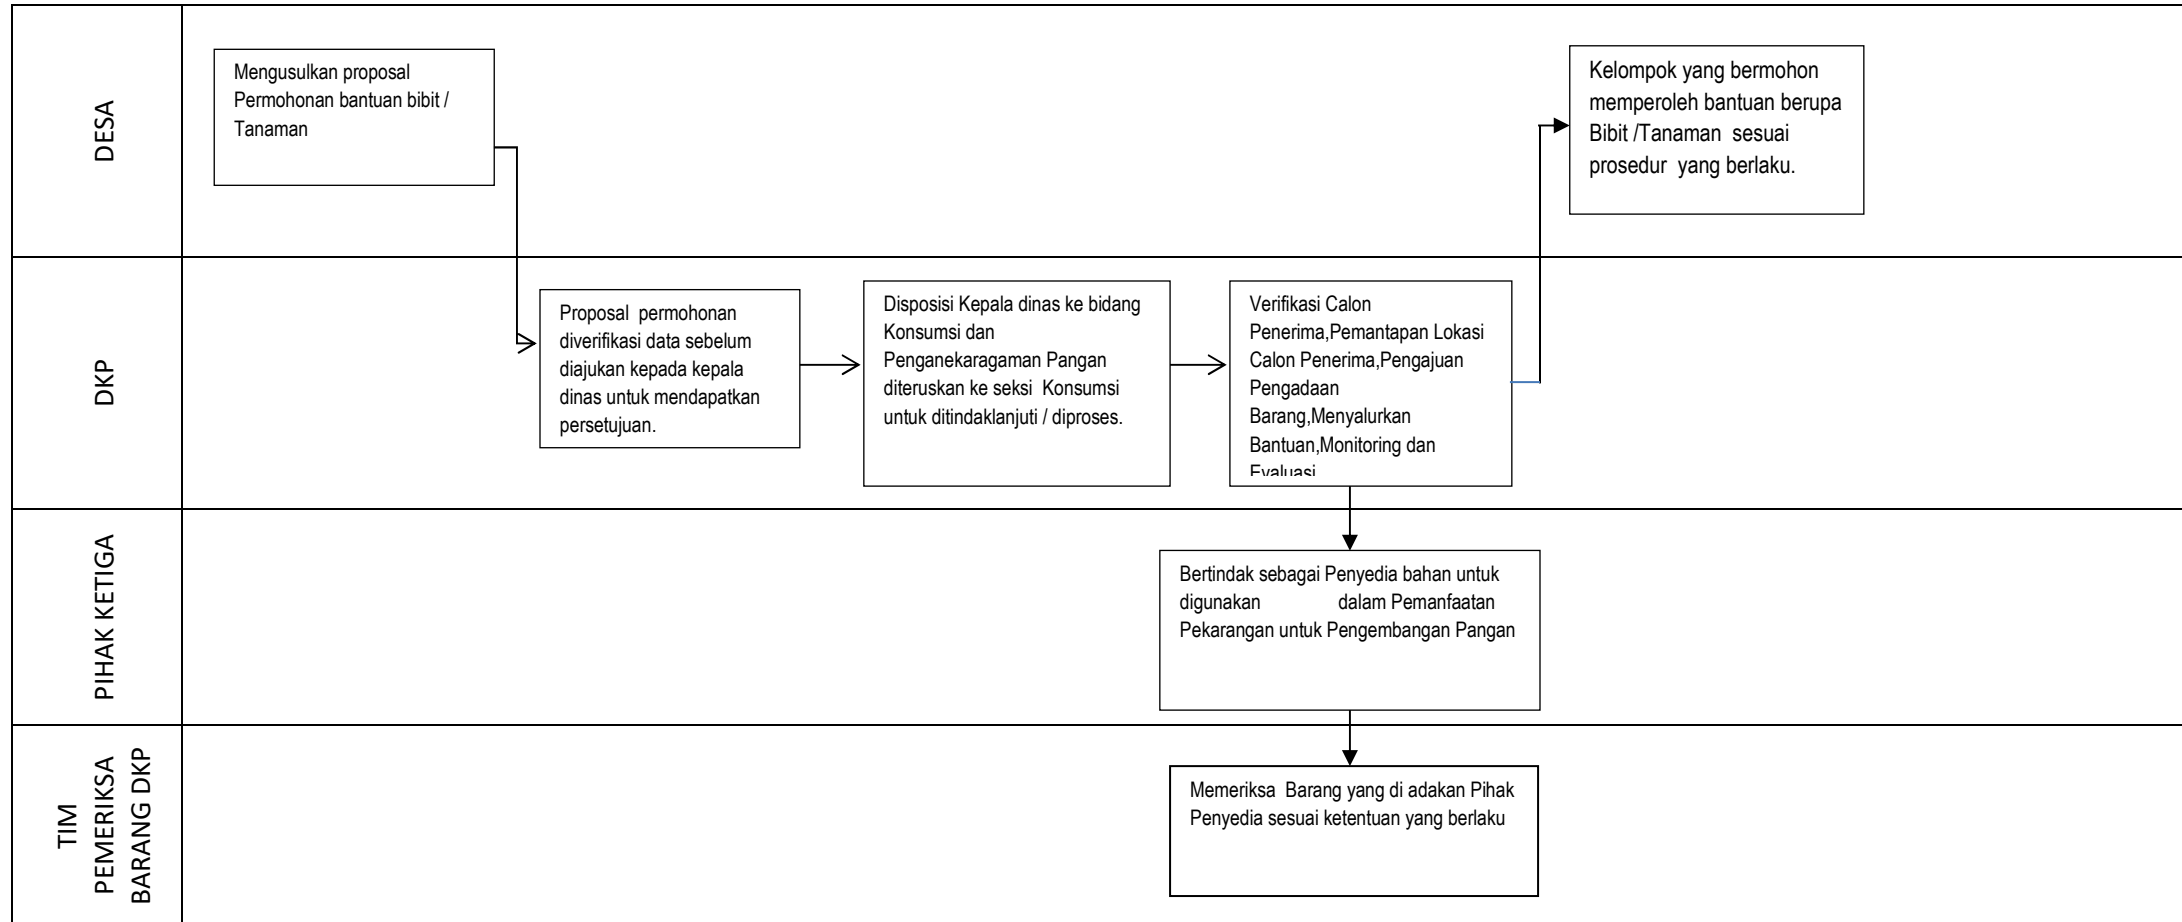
DESA

Mengusulkan proposal Permohonan bantuan bibit / Tanaman

Kelompok yang bermohon memperoleh bantuan berupa Bibit /Tanaman sesuai prosedur yang berlaku.

DKP

Proposal permohonan diverifikasi data sebelum diajukan kepada kepala dinas untuk mendapatkan persetujuan.

Disposisi Kepala dinas ke bidang Konsumsi dan Penganekaragaman Pangan diteruskan ke seksi Konsumsi untuk ditindaklanjuti / diproses.

Verifikasi Calon Penerima,Pemantapan Lokasi Calon Penerima,Pengajuan Pengadaan Barang,Menyalurkan Bantuan,Monitoring dan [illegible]

PIHAK KETIGA

Bertindak sebagai Penyedia bahan untuk digunakan dalam Pemanfaatan Pekarangan untuk Pengembangan Pangan

TIM PEMERIKSA BARANG DKP

Memeriksa Barang yang di adakan Pihak Penyedia sesuai ketentuan yang berlaku